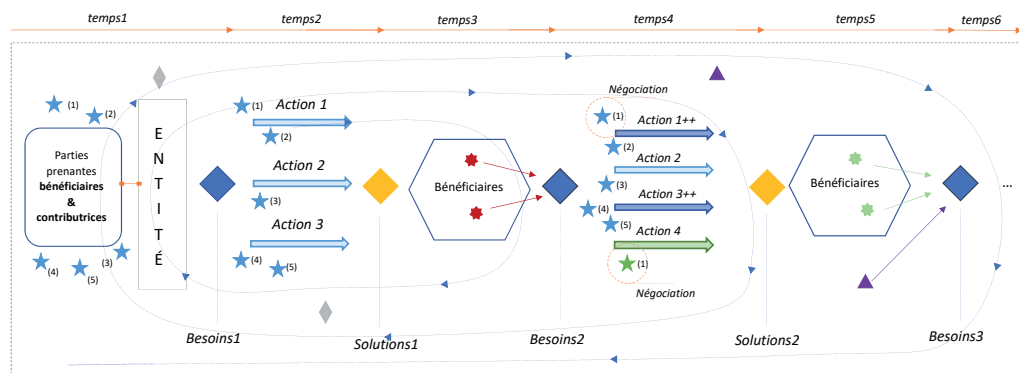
temps1 temps2 temps3 temps4 temps5 temps6

(1) (2)

Parties prenantes **bénéficiaires & contributrices**

(3) (4) (5)

E N T I T É

(1) Action 1 (2)

Action 2 (3)

Action 3 (4) (5)

Bénéficiaires

Négociation

(1) Action 1++ (2)

Action 2 (3)

(4) Action 3++ (5)

Action 4 (1)

Négociation

Bénéficiaires

...

Besoins1 Solutions1 Besoins2 Solutions2 Besoins3